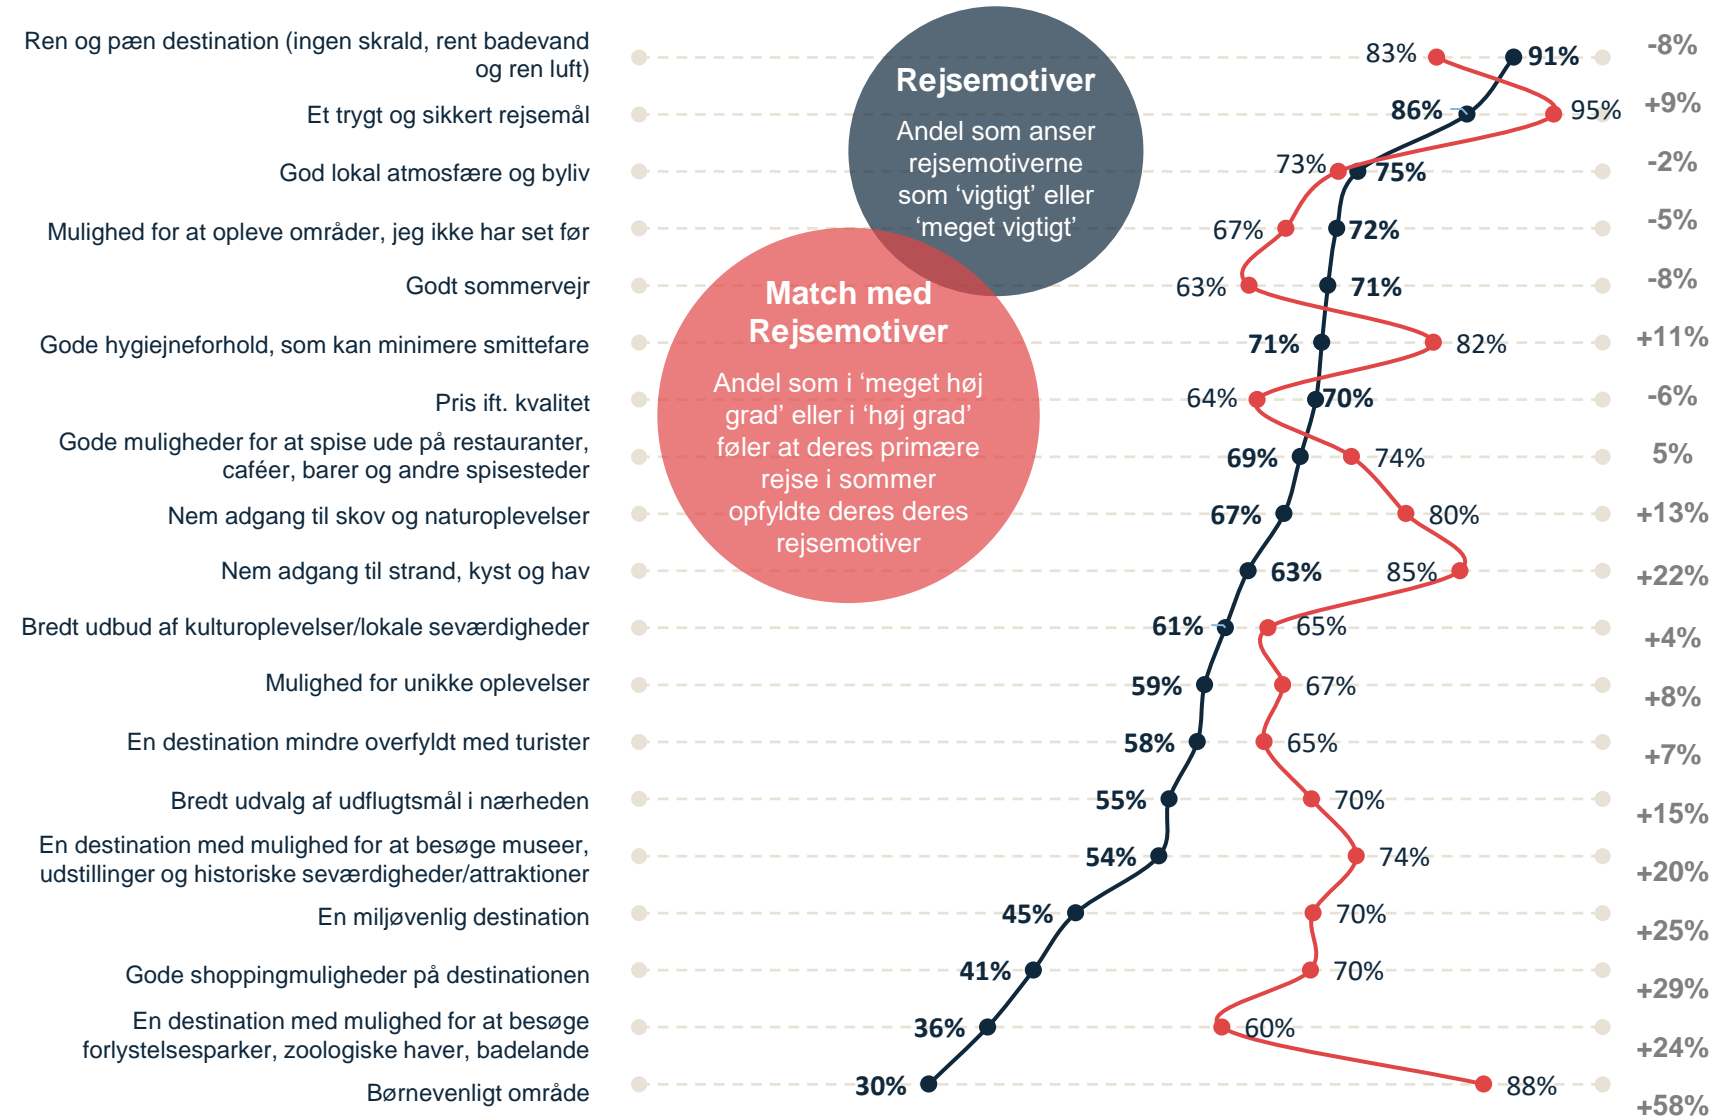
Rejsemotiver
Andel som anser rejsemotiverne som 'vigtigt' eller 'meget vigtigt'

Match med Rejsemotiver
Andel som i 'meget høj grad' eller i 'høj grad' føler at deres primære rejse i sommer opfyldte deres deres rejsemotiver

| | Rejsemotiver | Match | |
|---|---|---|---|
| Ren og pæn destination (ingen skrald, rent badevand og ren luft) | 91% | 83% | -8% |
| Et trygt og sikkert rejsemål | 86% | 95% | +9% |
| God lokal atmosfære og byliv | 75% | 73% | -2% |
| Mulighed for at opleve områder, jeg ikke har set før | 72% | 67% | -5% |
| Godt sommervejr | 71% | 63% | -8% |
| Gode hygiejneforhold, som kan minimere smittefare | 71% | 82% | +11% |
| Pris ift. kvalitet | 70% | 64% | -6% |
| Gode muligheder for at spise ude på restauranter, caféer, barer og andre spisesteder | 69% | 74% | 5% |
| Nem adgang til skov og naturoplevelser | 67% | 80% | +13% |
| Nem adgang til strand, kyst og hav | 63% | 85% | +22% |
| Bredt udbud af kulturoplevelser/lokale seværdigheder | 61% | 65% | +4% |
| Mulighed for unikke oplevelser | 59% | 67% | +8% |
| En destination mindre overfyldt med turister | 58% | 65% | +7% |
| Bredt udvalg af udflugtsmål i nærheden | 55% | 70% | +15% |
| En destination med mulighed for at besøge museer, udstillinger og historiske seværdigheder/attraktioner | 54% | 74% | +20% |
| En miljøvenlig destination | 45% | 70% | +25% |
| Gode shoppingmuligheder på destinationen | 41% | 70% | +29% |
| En destination med mulighed for at besøge forlystelsesparker, zoologiske haver, badelande | 36% | 60% | +24% |
| Børnevenligt område | 30% | 88% | +58% |